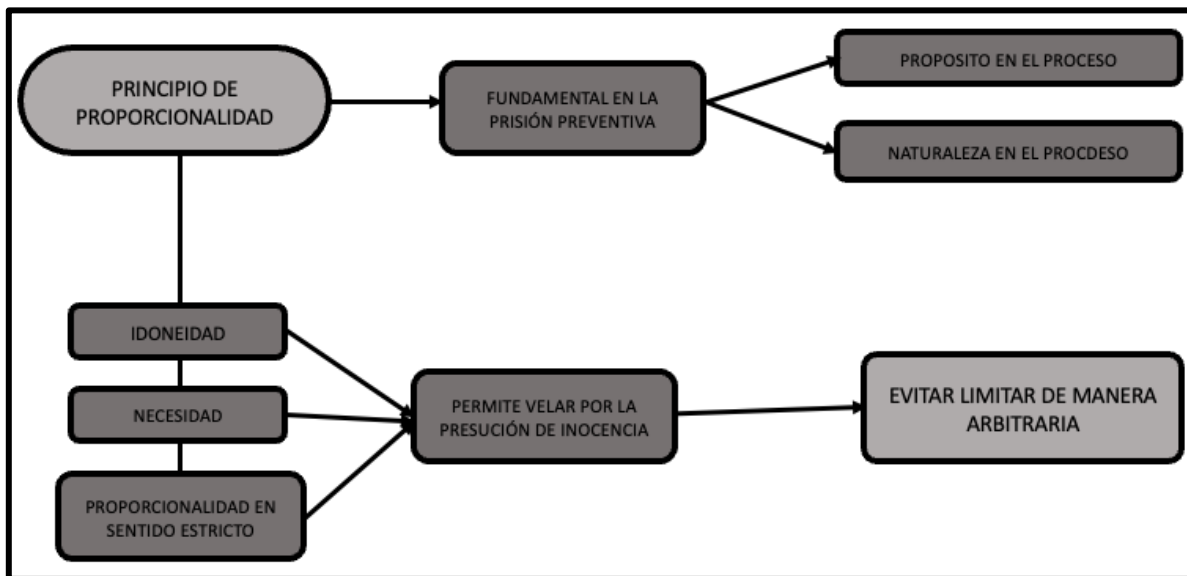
PRINCIPIO DE PROPORCIONALIDAD

FUNDAMENTAL EN LA PRISIÓN PREVENTIVA

PROPOSITO EN EL PROCESO

NATURALEZA EN EL PROCDESO

IDONEIDAD

NECESIDAD

PROPORCIONALIDAD EN SENTIDO ESTRICTO

PERMITE VELAR POR LA PRESUCIÓN DE INOCENCIA

EVITAR LIMITAR DE MANERA ARBITRARIA